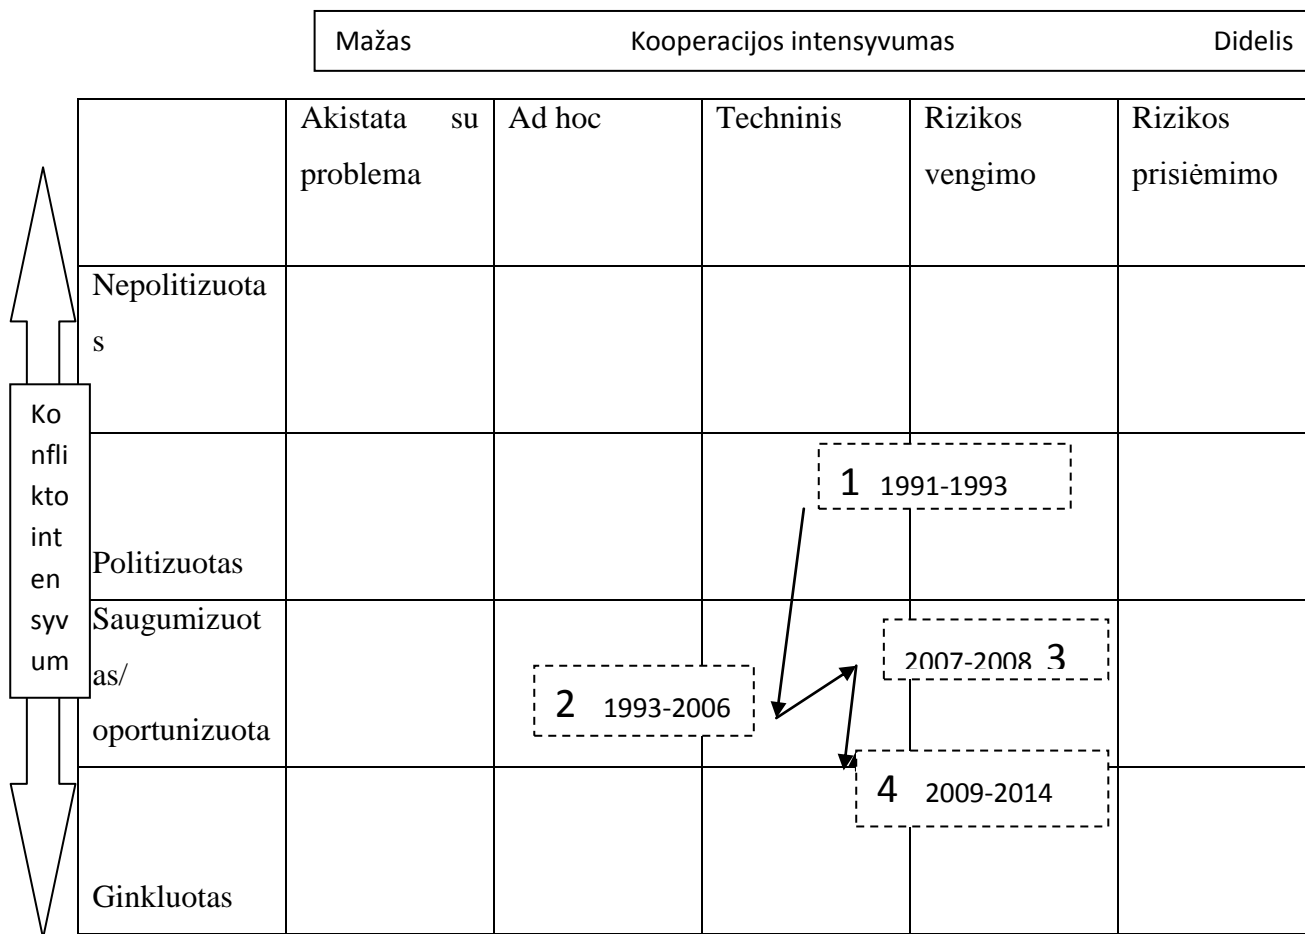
Mažas Kooperacijos intensyvumas Didelis

Konflikto intensyvum

| | Akistata su problema | Ad hoc | Techninis | Rizikos vengimo | Rizikos prisiėmimo |
|---|---|---|---|---|---|
| Nepolitizuotas | | | | | |
| Politizuotas | | | | 1 1991-1993 | |
| Saugumizuotas/ oportunizuota | | 2 1993-2006 | | 2007-2008 3 | |
| Ginkluotas | | | | 4 2009-2014 | |